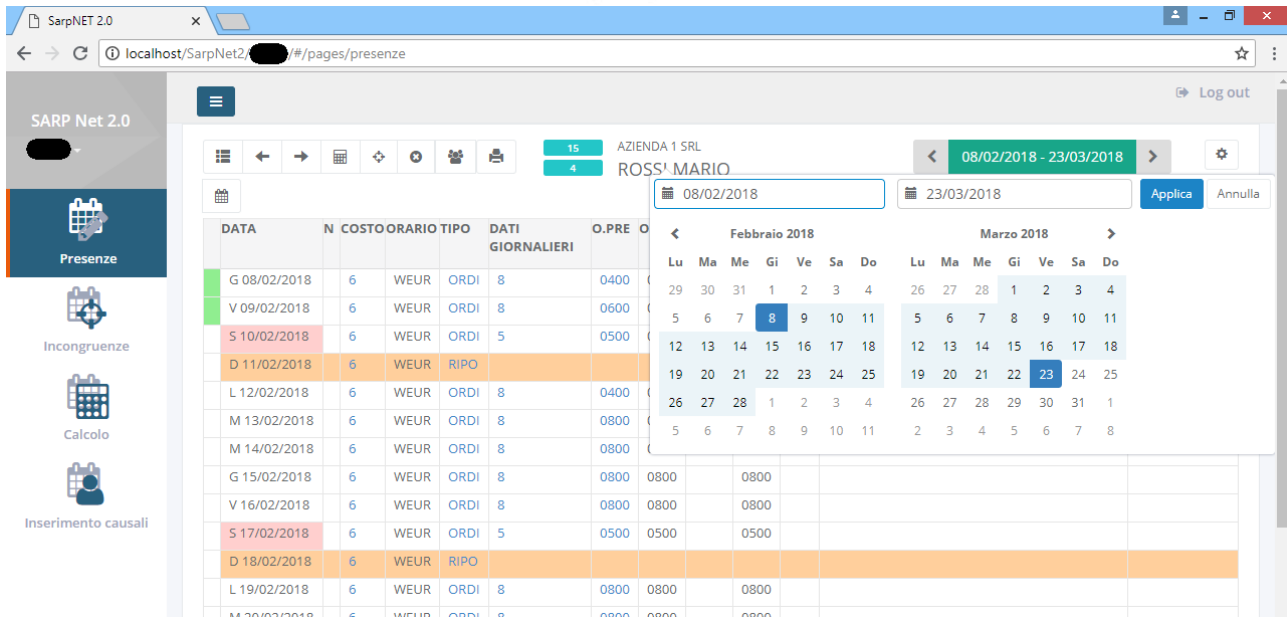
SarpNET 2.0

localhost/SarpNet2/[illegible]/#/pages/presenze

SARP Net 2.0

Presenze

Incongruenze

Calcolo

Inserimento causali

Log out

15
4

AZIENDA 1 SRL
ROSSI MARIO

08/02/2018 - 23/03/2018

08/02/2018
23/03/2018
Applica
Annulla

Febbraio 2018

| Lu | Ma | Me | Gi | Ve | Sa | Do |
|---|---|---|---|---|---|---|
| 29 | 30 | 31 | 1 | 2 | 3 | 4 |
| 5 | 6 | 7 | 8 | 9 | 10 | 11 |
| 12 | 13 | 14 | 15 | 16 | 17 | 18 |
| 19 | 20 | 21 | 22 | 23 | 24 | 25 |
| 26 | 27 | 28 | 1 | 2 | 3 | 4 |
| 5 | 6 | 7 | 8 | 9 | 10 | 11 |

Marzo 2018

| Lu | Ma | Me | Gi | Ve | Sa | Do |
|---|---|---|---|---|---|---|
| 26 | 27 | 28 | 1 | 2 | 3 | 4 |
| 5 | 6 | 7 | 8 | 9 | 10 | 11 |
| 12 | 13 | 14 | 15 | 16 | 17 | 18 |
| 19 | 20 | 21 | 22 | 23 | 24 | 25 |
| 26 | 27 | 28 | 29 | 30 | 31 | 1 |
| 2 | 3 | 4 | 5 | 6 | 7 | 8 |

| DATA | N | COSTO | ORARIO | TIPO | DATI GIORNALIERI | O.PRE | O |  |
|---|---|---|---|---|---|---|---|---|
| G 08/02/2018 | | 6 | WEUR | ORDI | 8 | 0400 | | |
| V 09/02/2018 | | 6 | WEUR | ORDI | 8 | 0600 | | |
| S 10/02/2018 | | 6 | WEUR | ORDI | 5 | 0500 | | |
| D 11/02/2018 | | 6 | WEUR | RIPO | | | | |
| L 12/02/2018 | | 6 | WEUR | ORDI | 8 | 0400 | | |
| M 13/02/2018 | | 6 | WEUR | ORDI | 8 | 0800 | | |
| M 14/02/2018 | | 6 | WEUR | ORDI | 8 | 0800 | | |
| G 15/02/2018 | | 6 | WEUR | ORDI | 8 | 0800 | 0800 | 0800 |
| V 16/02/2018 | | 6 | WEUR | ORDI | 8 | 0800 | 0800 | 0800 |
| S 17/02/2018 | | 6 | WEUR | ORDI | 5 | 0500 | 0500 | 0500 |
| D 18/02/2018 | | 6 | WEUR | RIPO | | | | |
| L 19/02/2018 | | 6 | WEUR | ORDI | 8 | 0800 | 0800 | 0800 |